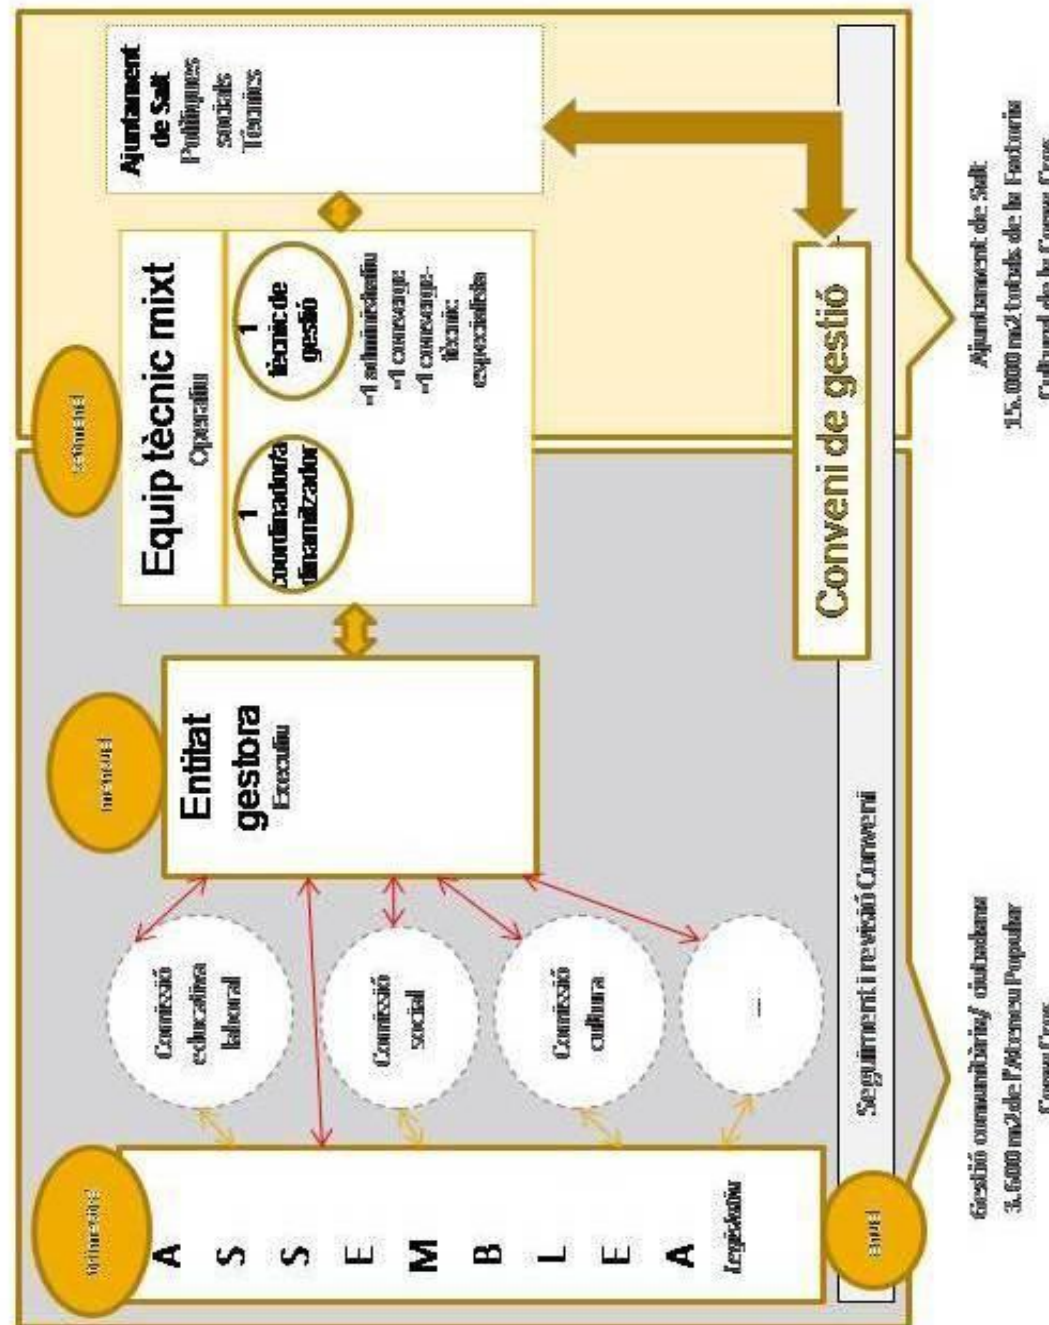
Ajuntament de Salt
Polítiques socials
Tècnics

Equip tècnic mixt
Operatiu

1 coordinadora dinamitzador

1 tècnic de gestió

+1 administratiu
+1 conserge
+1 conserge-tècnic especialista

Conveni de gestió

Entitat gestora
Executiu

Comissió educativa laboral

Comissió social

Comissió cultura

...

A
S
S
E
M
B
L
E
A
Legislativa

Seguiment i revisió Conveni

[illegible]
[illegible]
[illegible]
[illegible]

Gestió comunitària/ ciutadana
1.600 m2 de l'Ateneu Popular
Coma Cros

Ajuntament de Salt
15.000 m2 totals de la Factoria
Cultural de la Coma Cros